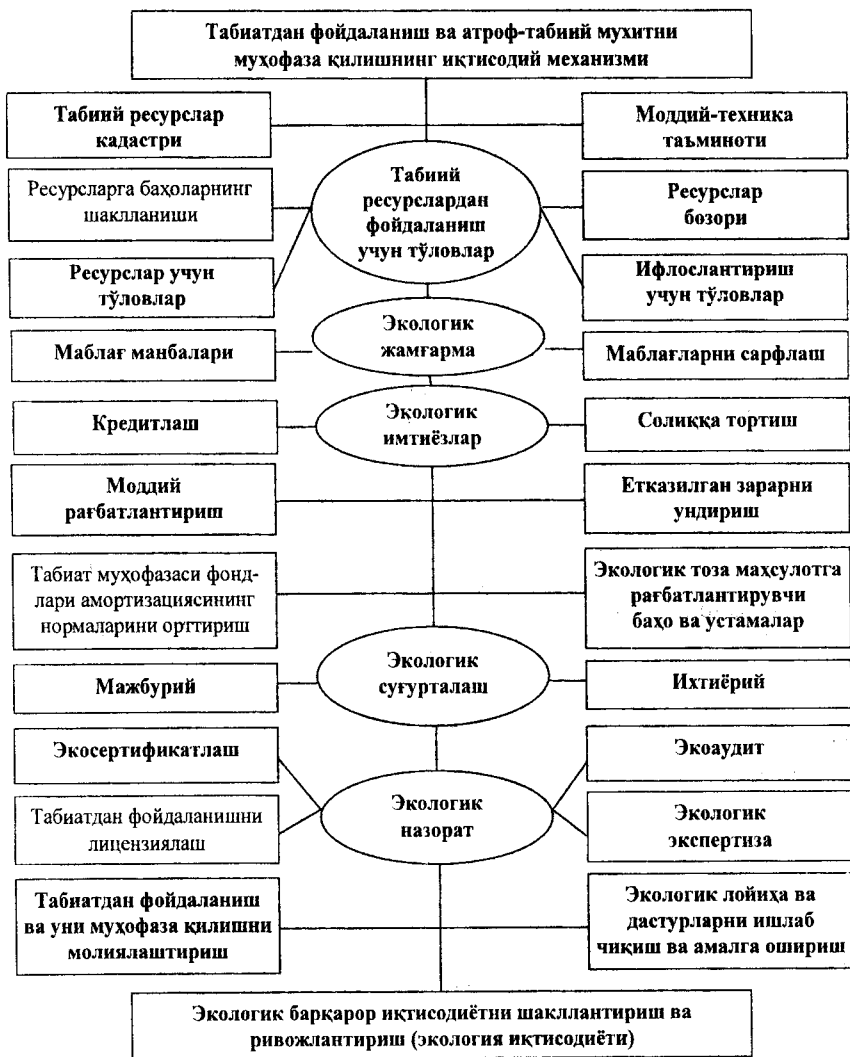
Табиатдан фойдаланиш ва атроф-табиий мухитни муҳофаза қилишнинг иқтисодий механизми

Табиий ресурслар кадастри

Моддий-техника таъминоти

Табиий ресурслардан фойдаланиш учун тўловлар

Ресурсларга баҳоларнинг шаклланиши

Ресурслар бозори

Ресурслар учун тўловлар

Ифлослантириш учун тўловлар

Экологик жамғарма

Маблағ манбалари

Маблағларни сарфлаш

Экологик имтиёзлар

Кредитлаш

Солиққа тортиш

Моддий рағбатлантириш

Етказилган зарарни ундириш

Табиат муҳофазаси фонд-лари амортизациясининг нормаларини оргтириш

Экологик тоза маҳсулотга рағбатлантирувчи баҳо ва устамалар

Экологик суғурталаш

Мажбурий

Ихтиёрий

Экосертификатлаш

Экоаудит

Экологик назорат

Табиатдан фойдаланишни лицензиялаш

Экологик экспертиза

Табиатдан фойдаланиш ва уни муҳофаза қилишни молиялаштириш

Экологик лойиҳа ва дастурларни ишлаб чиқиш ва амалга ошириш

Экологик барқарор иқтисодиётни шакллантириш ва ривожлантириш (экология иқтисодиёти)